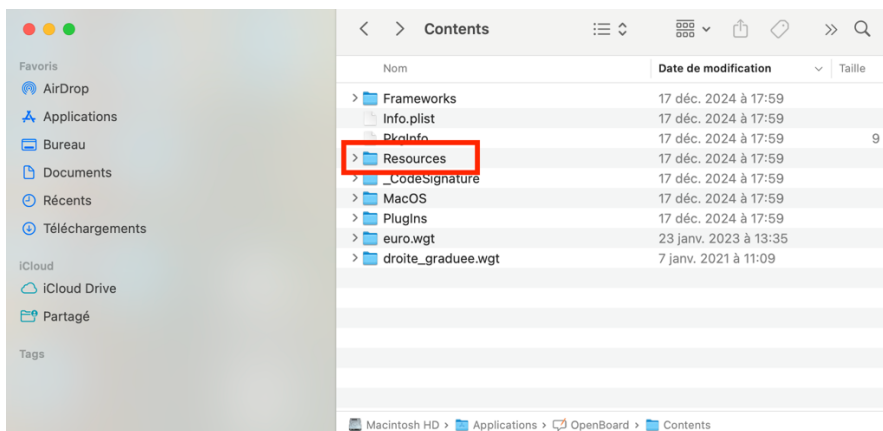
Contents

Favoris
AirDrop
Applications
Bureau
Documents
Récents
Téléchargements

iCloud
iCloud Drive
Partagé

Tags

| Nom | Date de modification | Taille |
|---|---|---|
| Frameworks | 17 déc. 2024 à 17:59 | |
| Info.plist | 17 déc. 2024 à 17:59 | |
| PkgInfo | 17 déc. 2024 à 17:59 | 9 |
| Resources | 17 déc. 2024 à 17:59 | |
| _CodeSignature | 17 déc. 2024 à 17:59 | |
| MacOS | 17 déc. 2024 à 17:59 | |
| PlugIns | 17 déc. 2024 à 17:59 | |
| euro.wgt | 23 janv. 2023 à 13:35 | |
| droite_graduee.wgt | 7 janv. 2021 à 11:09 | |

Macintosh HD > Applications > OpenBoard > Contents